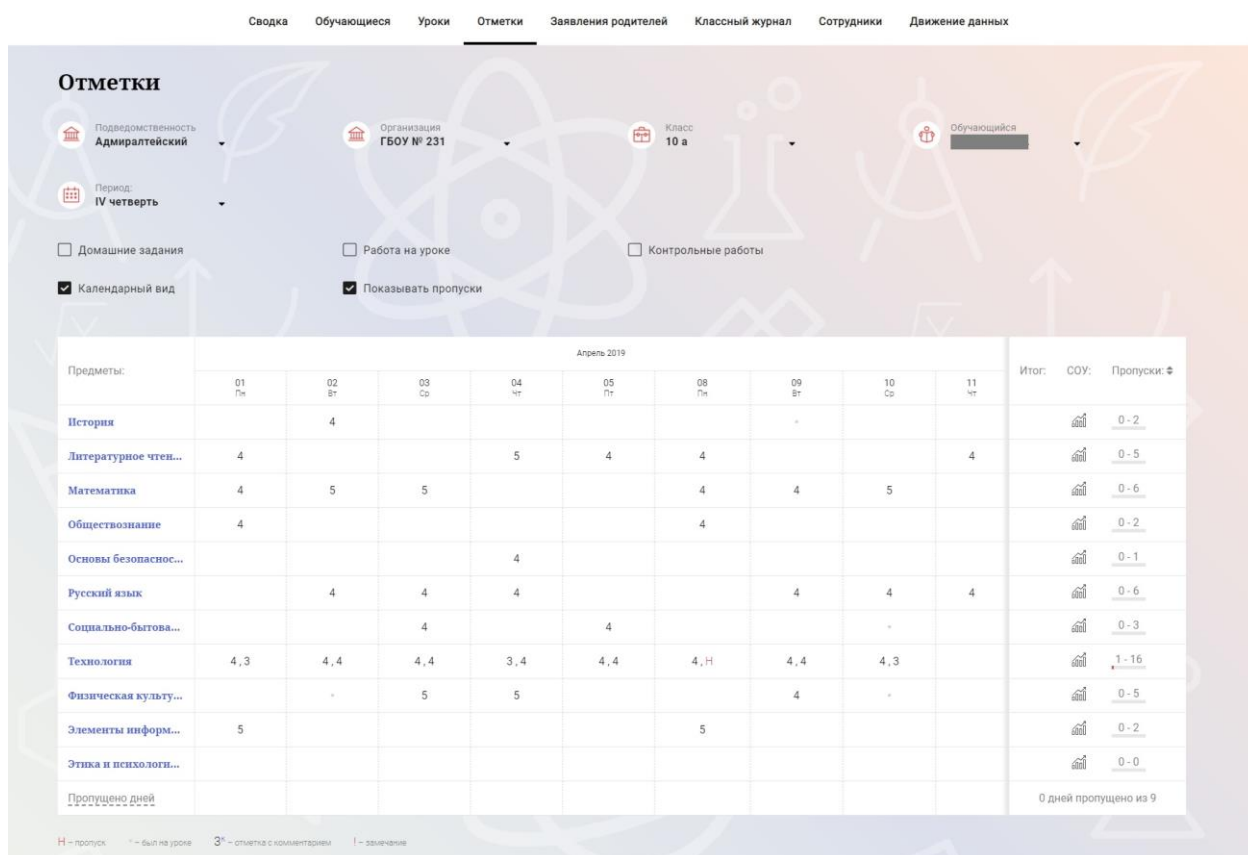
Сводка Обучающиеся Уроки Отметки Заявления родителей Классный журнал Сотрудники Движение данных

Отметки

Подведомственность
Адмиралтейский

Организация
ГБОУ № 231

Класс
10 а

Обучающийся

Период:
IV четверть

Домашние задания
Работа на уроке
Контрольные работы

Календарный вид
Показывать пропуски

| Предметы: | 01 Пн | 02 Вт | 03 Ср | 04 Чт | 05 Пт | 08 Пн | 09 Вт | 10 Ср | 11 Чт | Итог: | СОУ: | Пропуски: |
|---|---|---|---|---|---|---|---|---|---|---|---|---|
| История | | 4 | | | | | | | | | | 0 - 2 |
| Литературное чтен... | 4 | | | 5 | 4 | 4 | | | 4 | | | 0 - 5 |
| Математика | 4 | 5 | 5 | | | 4 | 4 | 5 | | | | 0 - 6 |
| Обществознание | 4 | | | | | 4 | | | | | | 0 - 2 |
| Основы безопаснос... | | | | 4 | | | | | | | | 0 - 1 |
| Русский язык | | 4 | 4 | 4 | | | 4 | 4 | 4 | | | 0 - 6 |
| Социально-бытова... | | | 4 | | 4 | | | | | | | 0 - 3 |
| Технология | 4 , 3 | 4 , 4 | 4 , 4 | 3 , 4 | 4 , 4 | 4 , Н | 4 , 4 | 4 , 3 | | | | 1 - 16 |
| Физическая культу... | | | 5 | 5 | | | 4 | | | | | 0 - 5 |
| Элементы информ... | 5 | | | | | 5 | | | | | | 0 - 2 |
| Этика и психологи... | | | | | | | | | | | | 0 - 0 |
| Пропущено дней | | | | | | | | | | 0 дней пропущено из 9 | | |

Апрель 2019

Н – пропуск • – был на уроке 3* – отметка с комментарием ! – замечание